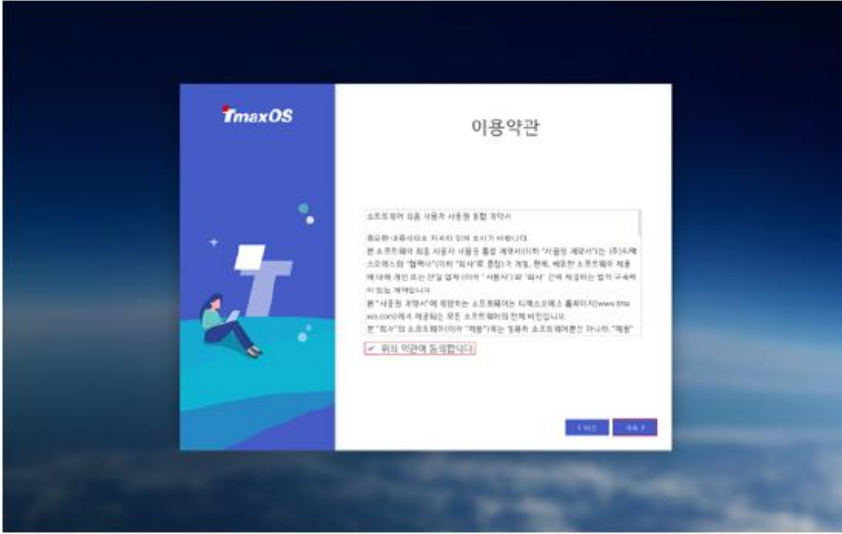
TmaxOS

이용약관

소프트웨어 최종 사용자 사용권 동합 계약서

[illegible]

본 소프트웨어 최종 사용자 사용권 통합 계약서(이하 "사용권 계약서")는 (주)티맥스오에스와 "협력사"(이하 "회사"로 총칭)가 개발, 판매, 배포한 소프트웨어 제품에 대해 개인 또는 단일 법체 (이하 "사용자")와 "회사" 간에 체결하는 법적 구속력이 있는 계약입니다.

본 "사용권 계약서"에 해당하는 소프트웨어는 티맥스오에스 홈페이지(www.tmaxos.com)에서 제공되는 모든 소프트웨어의 전체 버전입니다.

본 "회사"의 소프트웨어(이하 "제품")에는 일체의 소프트웨어뿐만 아니라, "제품"

✓ 위의 약관에 동의합니다

< 이전 계속 >